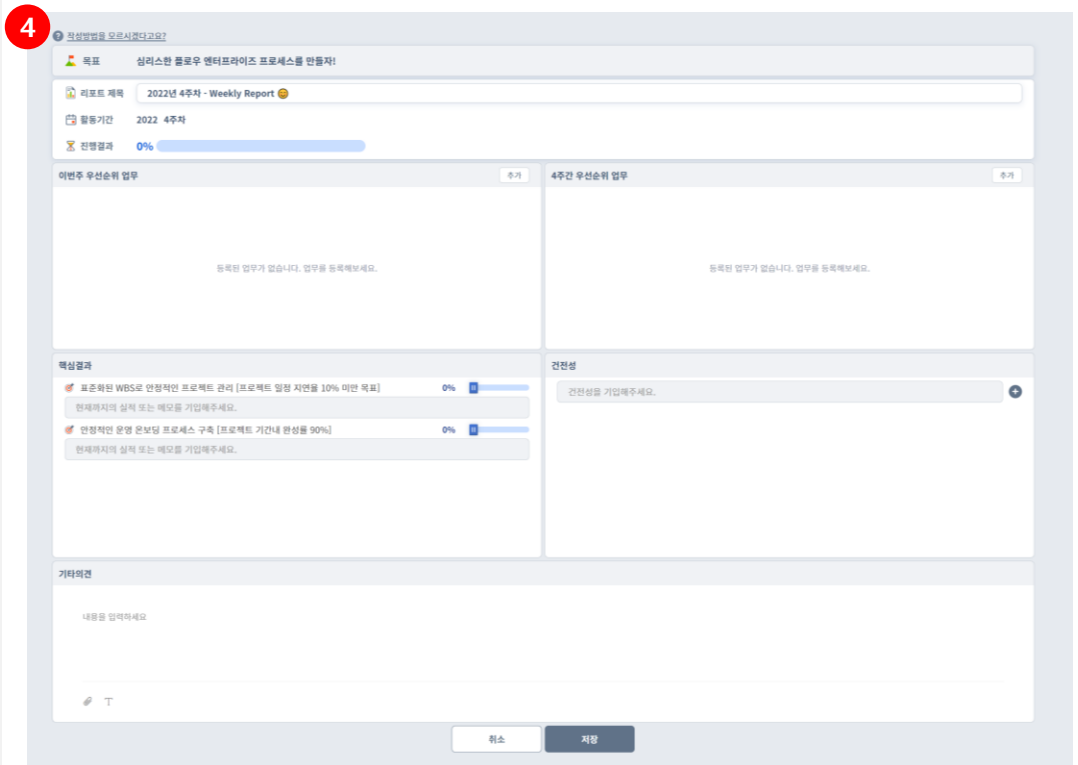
4

작성방법을 모르시겠다고요?

목표 심리스한 플로우 엔터프라이즈 프로세스를 만들자!

리포트 제목 2022년 4주차 - Weekly Report 😊

활동기간 2022 4주차

진행결과 0%

이번주 우선순위 업무 추가

등록된 업무가 없습니다. 업무를 등록해보세요.

4주간 우선순위 업무 추가

등록된 업무가 없습니다. 업무를 등록해보세요.

핵심결과

표준화된 WBS로 안정적인 프로젝트 관리 [프로젝트 일정 지연율 10% 미만 목표] 0%

현재까지의 실적 또는 메모를 기입해주세요.

안정적인 운영 온보딩 프로세스 구축 [프로젝트 기간내 완성률 90%] 0%

현재까지의 실적 또는 메모를 기입해주세요.

건전성

건전성을 기입해주세요.

기타의견

내용을 입력하세요

취소 저장